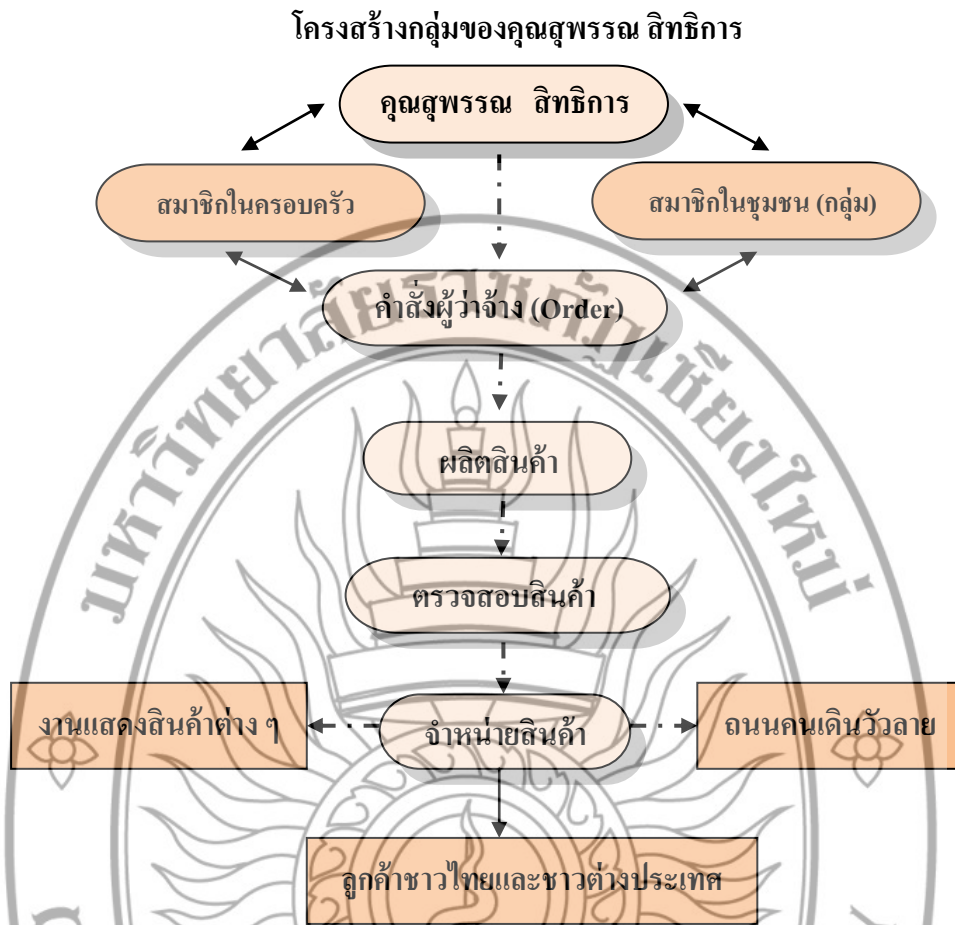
โครงสร้างกลุ่มของคุณสุพรรณ สิทธิการ

คุณสุพรรณ สิทธิการ

สมาชิกในครอบครัว

สมาชิกในชุมชน (กลุ่ม)

คำสั่งผู้ว่าจ้าง (Order)

ผลิตสินค้า

ตรวจสอบสินค้า

งานแสดงสินค้าต่าง ๆ

จำหน่ายสินค้า

ถนนคนเดินวัวลาย

ลูกค้าชาวไทยและชาวต่างประเทศ

มหาวิทยาลัยราชภัฏเชียงใหม่